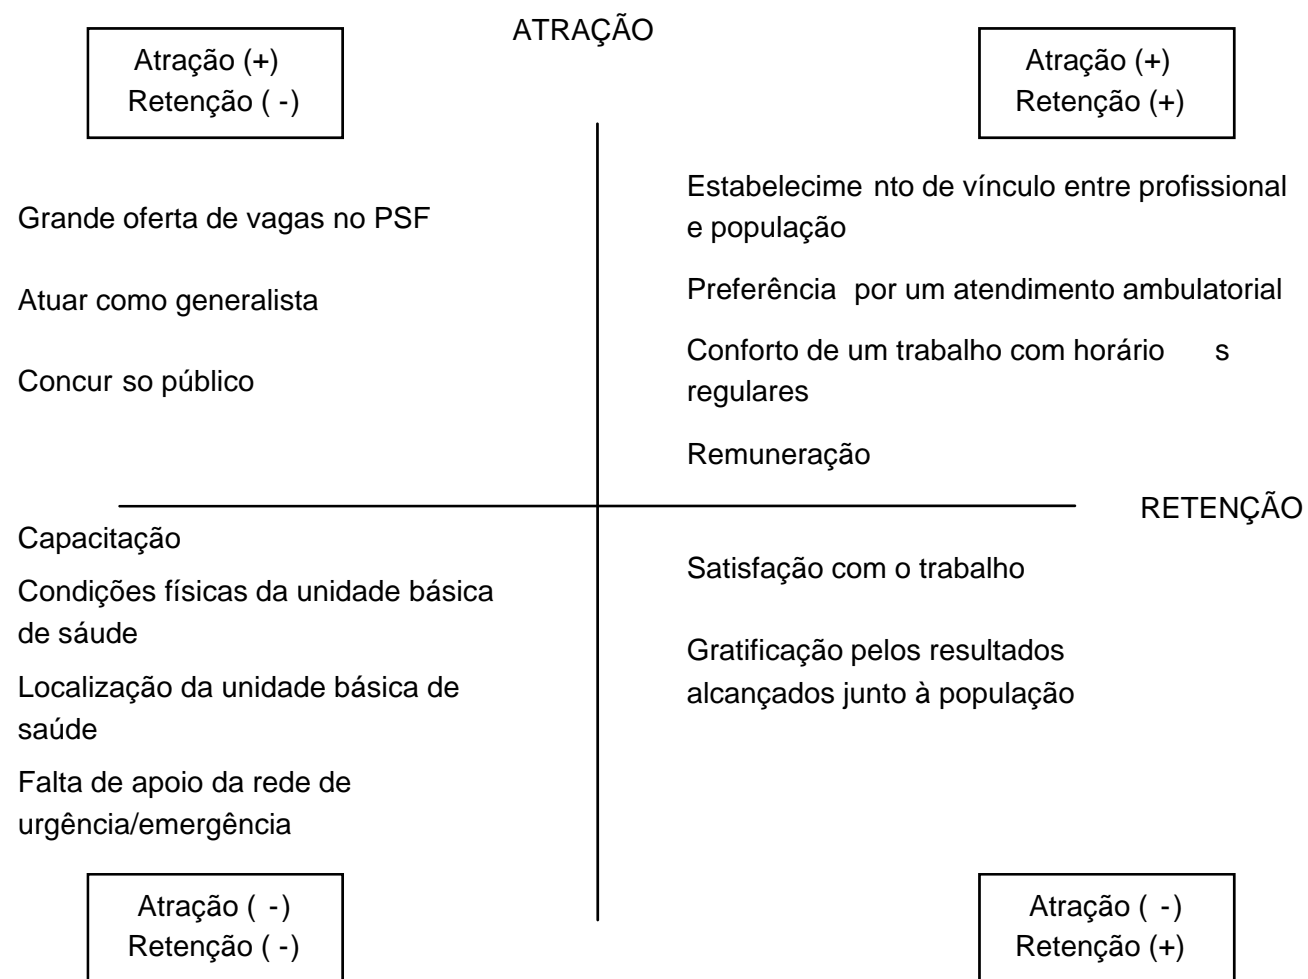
ATRAÇÃO

Atração (+)
Retenção ( -)

Atração (+)
Retenção (+)

Grande oferta de vagas no PSF

Atuar como generalista

Concur so público

Estabelecime nto de vínculo entre profissional e população

Preferência por um atendimento ambulatorial

Conforto de um trabalho com horário s regulares

Remuneração

RETENÇÃO

Capacitação

Condições físicas da unidade básica de sáude

Localização da unidade básica de saúde

Falta de apoio da rede de urgência/emergência

Satisfação com o trabalho

Gratificação pelos resultados alcançados junto à população

Atração ( -)
Retenção ( -)

Atração ( -)
Retenção (+)